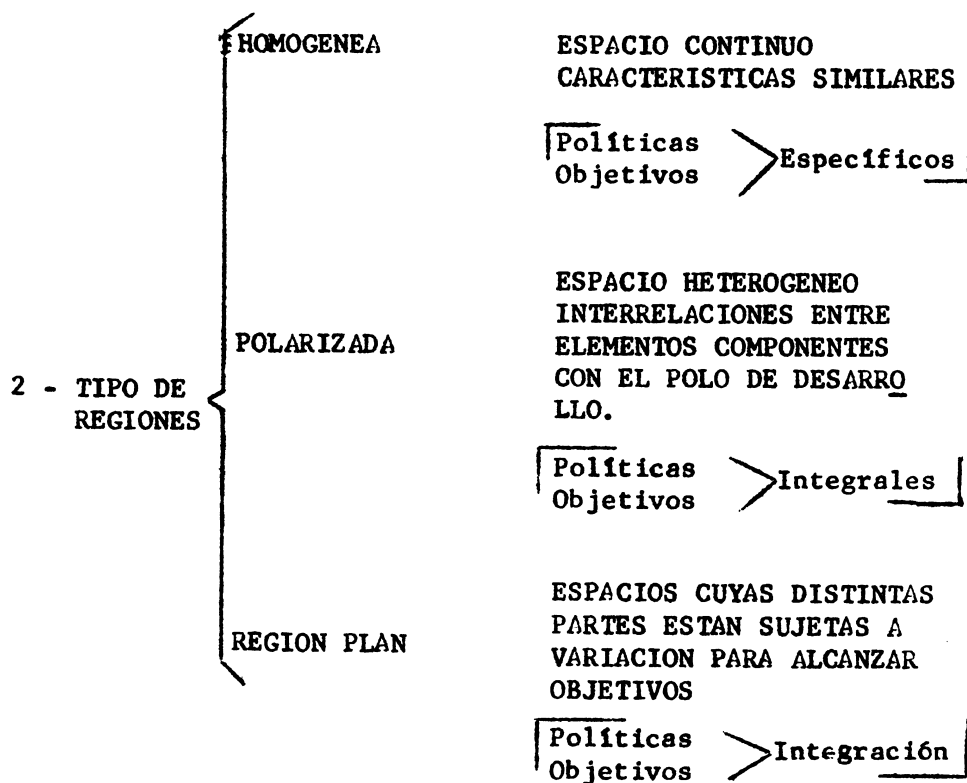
2 - TIPO DE REGIONES

HOMOGENEA

ESPACIO CONTINUO
CARACTERISTICAS SIMILARES

Políticas
Objetivos
Específicos

POLARIZADA

ESPACIO HETEROGENEO
INTERRELACIONES ENTRE ELEMENTOS COMPONENTES CON EL POLO DE DESARROLLO.

Políticas
Objetivos
Integrales

REGION PLAN

ESPACIOS CUYAS DISTINTAS PARTES ESTAN SUJETAS A VARIACION PARA ALCANZAR OBJETIVOS

Políticas
Objetivos
Integración